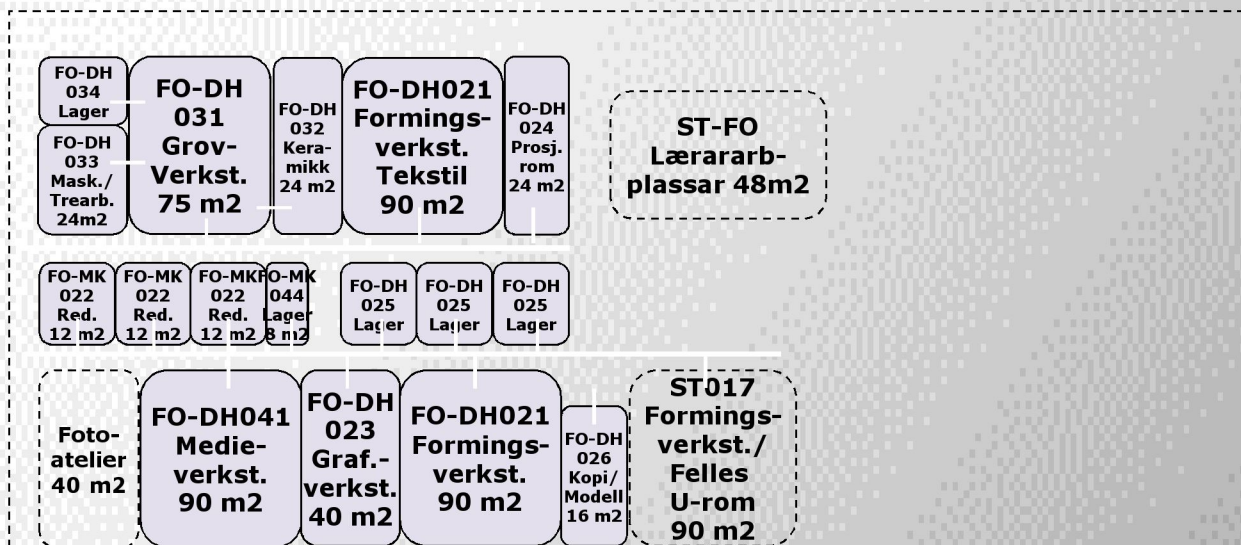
FO-DH 034 Lager

FO-DH 033 Mask./ Trearb. 24m2

FO-DH 031 Grov-Verkst. 75 m2

FO-DH 032 Keramikk 24 m2

FO-DH021 Formingsverkst. Tekstil 90 m2

FO-DH 024 Prosj. rom 24 m2

ST-FO Lærararbplassar 48m2

FO-MK 022 Red. 12 m2

FO-MK 022 Red. 12 m2

FO-MK 022 Red. 12 m2

FO-MK 044 Lager 8 m2

FO-DH 025 Lager

FO-DH 025 Lager

FO-DH 025 Lager

Fotoatelier 40 m2

FO-DH041 Medieverkst. 90 m2

FO-DH 023 Graf.-verkst. 40 m2

FO-DH021 Formingsverkst. 90 m2

FO-DH 026 Kopi/ Modell 16 m2

ST017 Formingsverkst./ Felles U-rom 90 m2